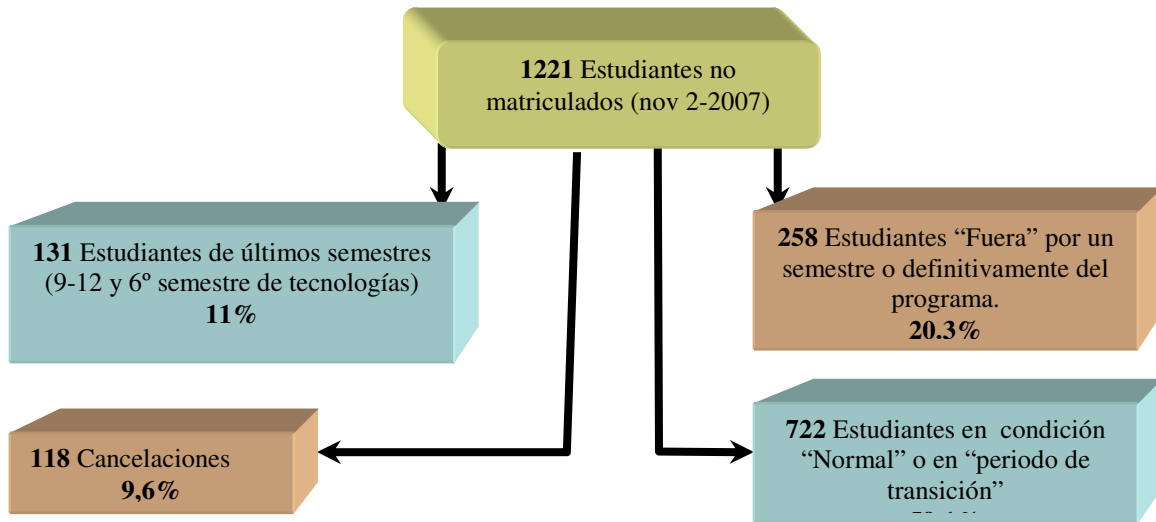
**1221** Estudiantes no matriculados (nov 2-2007)

**131** Estudiantes de últimos semestres (9-12 y 6º semestre de tecnologías)
**11%**

**258** Estudiantes "Fuera" por un semestre o definitivamente del programa.
**20.3%**

**118** Cancelaciones
**9,6%**

**722** Estudiantes en condición "Normal" o en "periodo de transición"
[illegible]